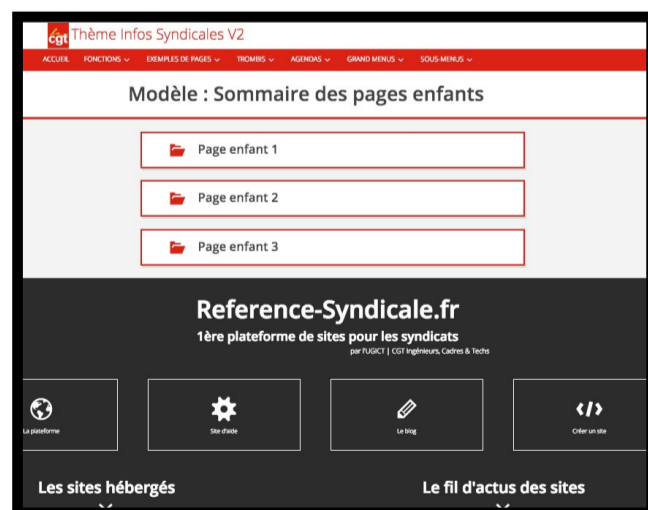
cgt Thème Infos Syndicales V2

ACCUEIL FONCTIONS ⌄ EXEMPLES DE PAGES ⌄ TROMBIS ⌄ AGENDAS ⌄ GRAND MENUS ⌄ SOUS-MENUS ⌄

Modèle : Sommaire des pages enfants

Page enfant 1

Page enfant 2

Page enfant 3

Reference-Syndicale.fr

1ère plateforme de sites pour les syndicats

par l'UGICT | CGT Ingénieurs, Cadres & Techs

La plateforme

Site d'aide

Le blog

Créer un site

Les sites hébergés

Le fil d'actus des sites